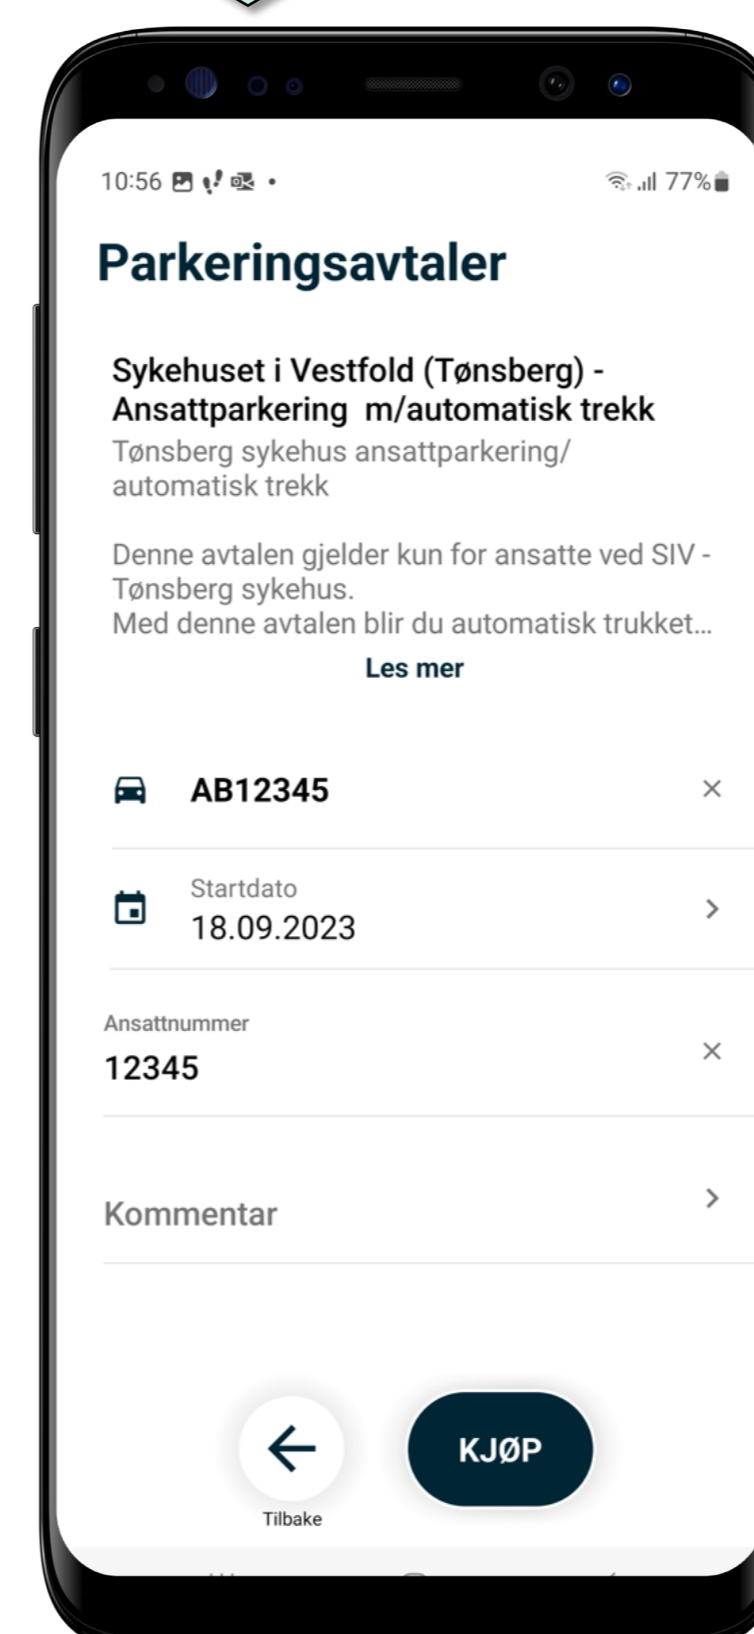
10:56 • 77%

Parkeringsavtaler

Sykehuset i Vestfold (Tønsberg) - Ansattparkering m/automatisk trekk

Tønsberg sykehus ansattparkering/ automatisk trekk

Denne avtalen gjelder kun for ansatte ved SIV - Tønsberg sykehus.
Med denne avtalen blir du automatisk trukket...

Les mer

AB12345 ×

Startdato
18.09.2023 >

Ansattnummer
12345 ×

Kommentar >

Tilbake

KJØP